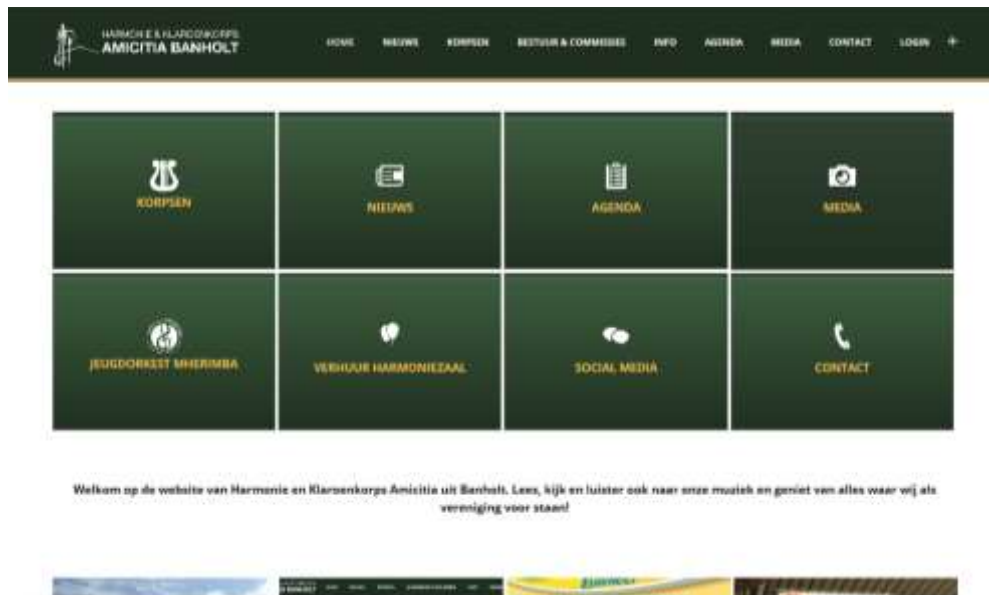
HARMONIE & KLAROENKORPS
AMICITIA BANHOLT

HOME NIEUWS KORPSEN BESTUUR & COMMISSIES INFO AGENDA MEDIA CONTACT LOGIN +

KORPSEN

NIEUWS

AGENDA

MEDIA

JEUGDORKEST MHERIMBA

VERHUUR HARMONIEZAAL

SOCIAL MEDIA

CONTACT

Welkom op de website van Harmonie en Klaroenkorps Amicitia uit Banholt. Lees, kijk en luister ook naar onze muziek en geniet van alles waar wij als vereniging voor staan!